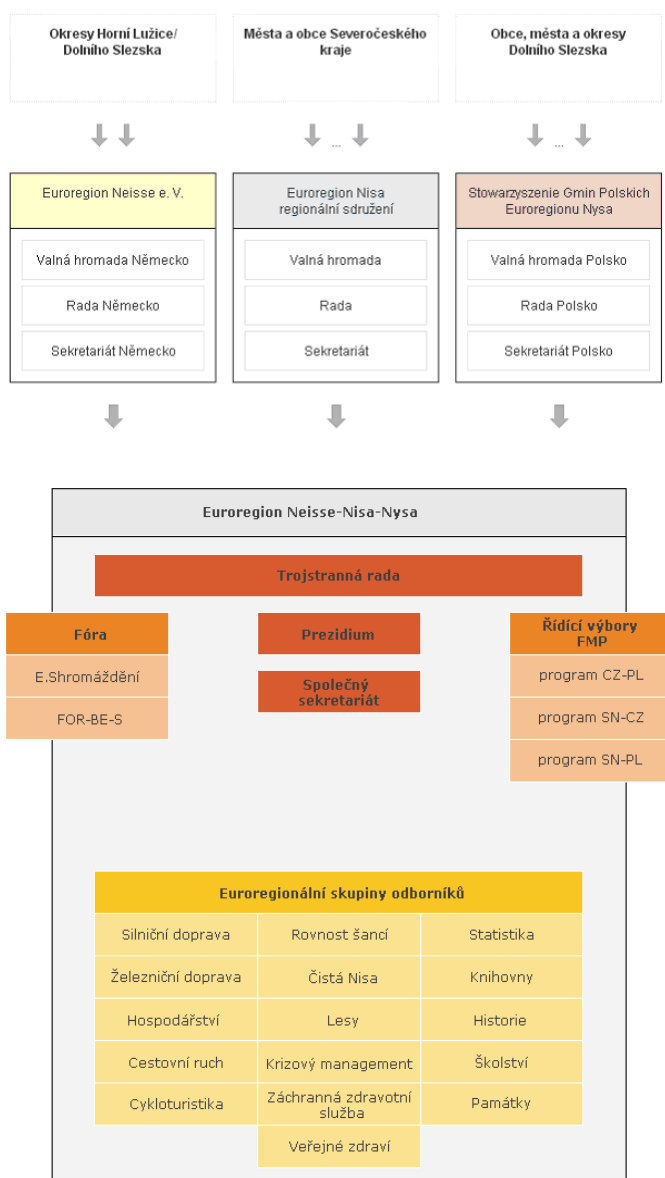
Okresy Horní Lužice/ Dolního Slezska

Města a obce Severočeského kraje

Obce, města a okresy Dolního Slezska

...

...

Euroregion Neisse e. V.

Valná hromada Německo

Rada Německo

Sekretariát Německo

Euroregion Nisa regionální sdružení

Valná hromada

Rada

Sekretariát

Stowarzyszenie Gmin Polskich Euroregionu Nysa

Valná hromada Polsko

Rada Polsko

Sekretariát Polsko

Euroregion Neisse-Nisa-Nysa

Trojstranná rada

Fóra

E.Shromáždění

FOR-BE-S

Prezidium

Společný sekretariát

Řídící výbory FMP

program CZ-PL

program SN-CZ

program SN-PL

Euroregionální skupiny odborníků

| | | |
|---|---|---|
| Silniční doprava | Rovnost šancí | Statistika |
| Železniční doprava | Čistá Nisa | Knihovny |
| Hospodářství | Lesy | Historie |
| Cestovní ruch | Krizový management | Školství |
| Cykloturistika | Záchranná zdravotní služba | Památky |
| | Veřejné zdraví | |